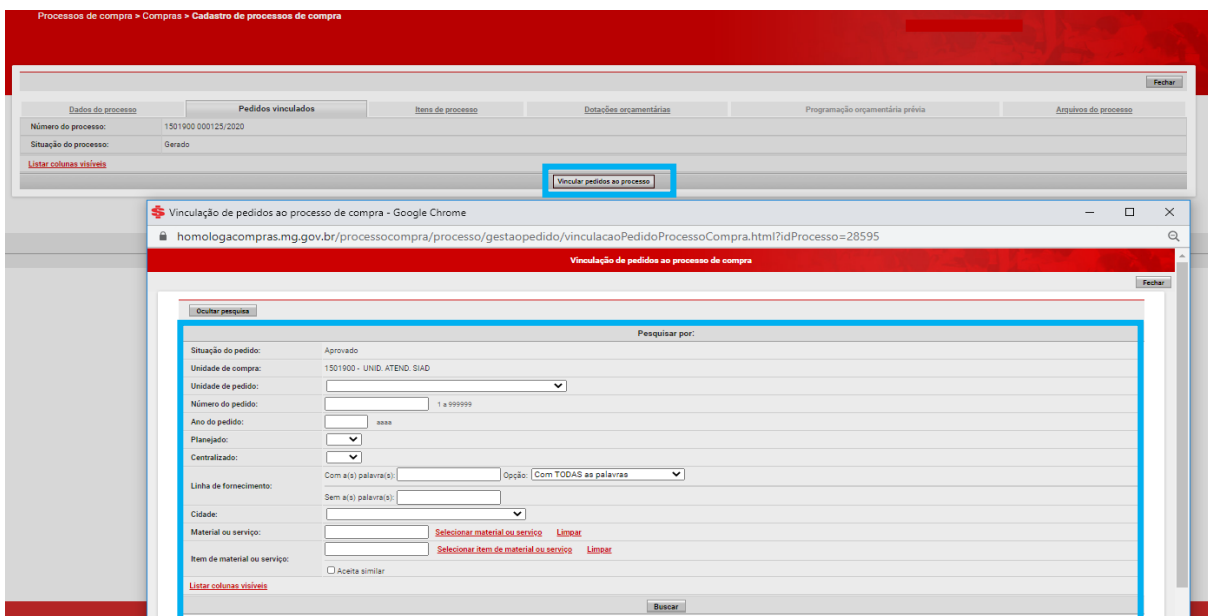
Processos de compra > Compras > Cadastro de processos de compra

Fechar

Dados do processo | Pedidos vinculados | Itens de processo | Dotações orçamentárias | Programação orçamentária prévia | Arquivos do processo

| | |
|---|---|
| Número do processo: | 1501900 000125/2020 |
| Situação do processo: | Gerado |

Listar colunas visíveis

Vincular pedidos ao processo

Vinculação de pedidos ao processo de compra - Google Chrome

homologacompras.mg.gov.br/processocompra/processo/gestaopedido/vinculacaoPedidoProcessoCompra.html?idProcesso=28595

Vinculação de pedidos ao processo de compra

Fechar

Ocultar pesquisa

Pesquisar por:

| | |
|---|---|
| Situação do pedido: | Aprovado |
| Unidade de compra: | 1501900 - UNID. ATEND. SIAD |
| Unidade de pedido: | |
| Número do pedido: | 1 a 999999 |
| Ano do pedido: | aaaa |
| Planejado: | |
| Centralizado: | |
| Linha de fornecimento: | Com a(s) palavra(s): Opção: Com TODAS as palavras<br>Sem a(s) palavra(s): |
| Cidade: | |
| Material ou serviço: | Selecionar material ou serviço Limpar |
| Item de material ou serviço: | Selecionar item de material ou serviço Limpar<br>Aceita similar |

Listar colunas visíveis

Buscar